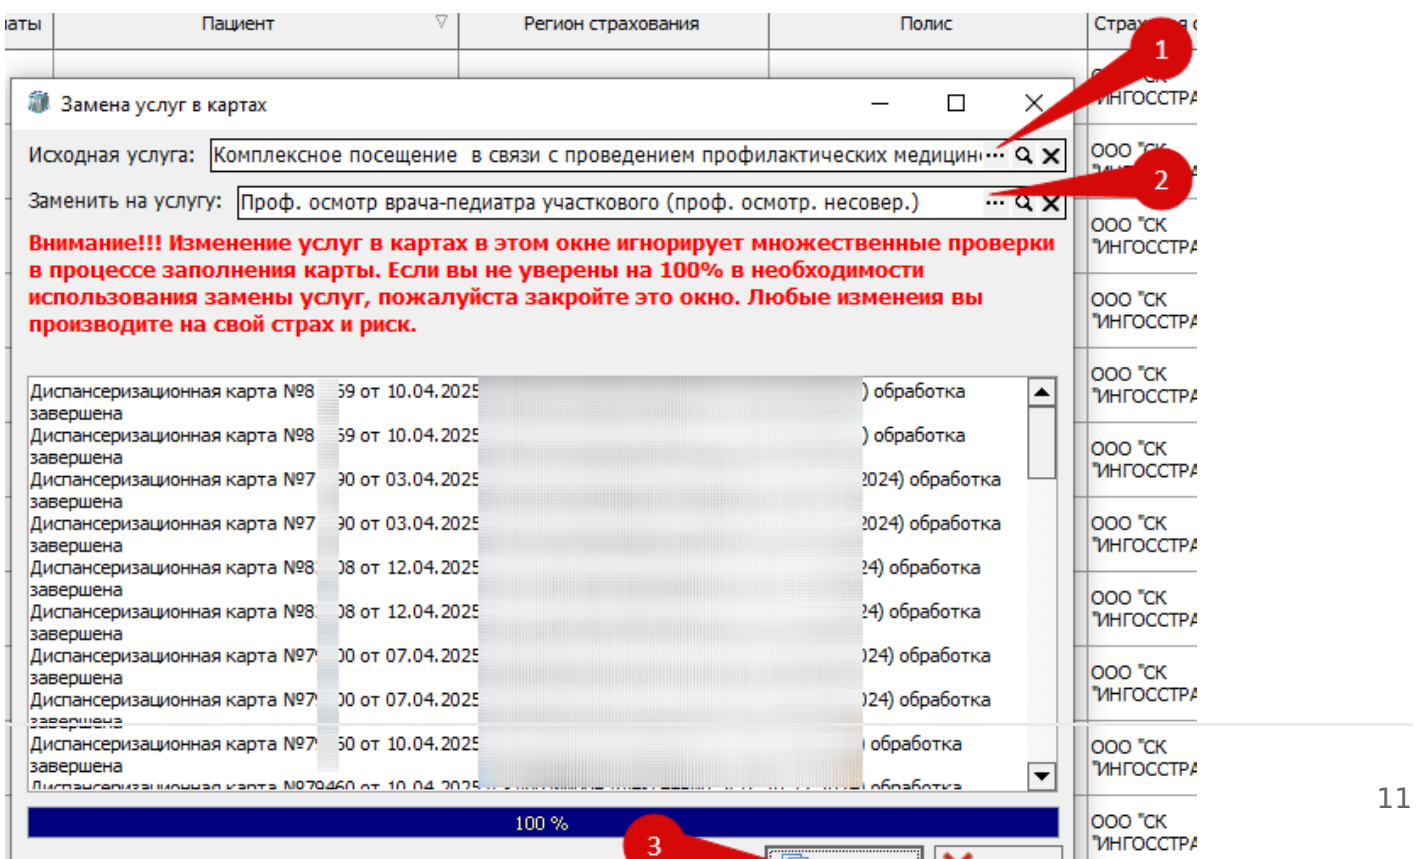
аты | Пациент | Регион страхования | Полис | Стра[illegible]

Замена услуг в картах

Исходная услуга: Комплексное посещение в связи с проведением профилактических медицин

Заменить на услугу: Проф. осмотр врача-педиатра участкового (проф. осмотр. несовер.)

Внимание!!! Изменение услуг в картах в этом окне игнорирует множественные проверки в процессе заполнения карты. Если вы не уверены на 100% в необходимости использования замены услуг, пожалуйста закройте это окно. Любые изменеия вы производите на свой страх и риск.

Диспансеризационная карта №8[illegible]59 от 10.04.2025 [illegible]) обработка завершена
Диспансеризационная карта №8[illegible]59 от 10.04.2025 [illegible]) обработка завершена
Диспансеризационная карта №7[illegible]90 от 03.04.2025 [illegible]2024) обработка завершена
Диспансеризационная карта №7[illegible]90 от 03.04.2025 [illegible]2024) обработка завершена
Диспансеризационная карта №8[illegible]08 от 12.04.2025 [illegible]24) обработка завершена
Диспансеризационная карта №8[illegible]08 от 12.04.2025 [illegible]24) обработка завершена
Диспансеризационная карта №7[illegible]00 от 07.04.2025 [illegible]024) обработка завершена
Диспансеризационная карта №7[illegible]00 от 07.04.2025 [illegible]024) обработка завершена
Диспансеризационная карта №7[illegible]50 от 10.04.2025 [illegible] обработка завершена
Диспансеризационная карта №79460 от 10.04.2025 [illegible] обработка

100 %

1
2
3

ООО "СК "ИНГОССТРА
ООО "СК "ИНГОССТРА
ООО "СК "ИНГОССТРА
ООО "СК "ИНГОССТРА
ООО "СК "ИНГОССТРА
ООО "СК "ИНГОССТРА
ООО "СК "ИНГОССТРА
ООО "СК "ИНГОССТРА
ООО "СК "ИНГОССТРА
ООО "СК "ИНГОССТРА
ООО "СК "ИНГОССТРА

11